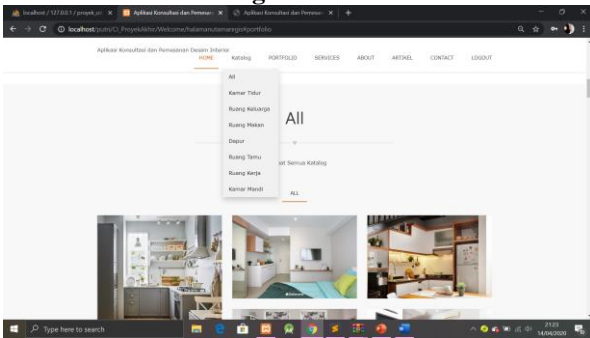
localhost / 127.0.0.1 / projek_ui ×
Aplikasi Konsultasi dan Pemesan ×
Aplikasi Konsultasi dan Pemesa ×
+

localhost/putri/CI_ProyekAkhir/Welcome/halamanutamanrgs#portfolio

Aplikasi Konsultasi dan Pemesanan Desain Interior
HOME Katalog PORTFOLIO SERVICES ABOUT ARTIKEL CONTACT LOGOUT

All
Kamar Tidur
Ruang Keluarga
Ruang Makan
Dapur
Ruang Tamu
Ruang Kerja
Kamar Mandi

All

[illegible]at Semua Katalog

ALL

Type here to search

21:23
14/04/2020